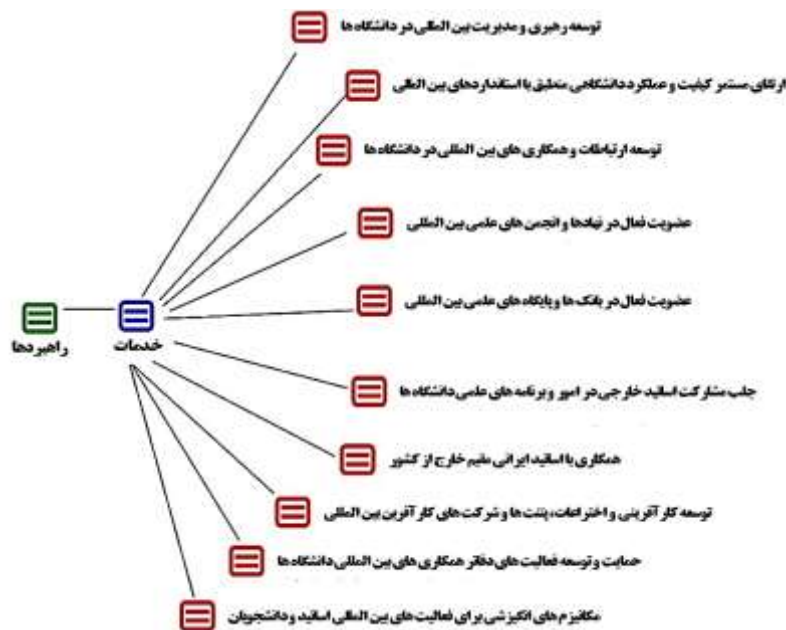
توسعه رهبری و مدیریت بین المللی در دانشگاه ها

ارتقای مستمر کیفیت و عملکرد دانشگاهی منطبق با استانداردهای بین المللی

توسعه ارتباطات و همکاری های بین المللی در دانشگاه ها

عضویت فعال در نهادها و انجمن های علمی بین المللی

عضویت فعال در بانک ها و پایگاه های علمی بین المللی

جلب مشارکت اساتید خارجی در امور و برنامه های علمی دانشگاه ها

همکاری با اساتید ایرانی مقیم خارج از کشور

توسعه کار آفرینی و اختراعات، پتنت ها و شرکت های کار آفرین بین المللی

حمایت و توسعه فعالیت های دفاتر همکاری های بین المللی دانشگاه ها

مکانیزم های انگیزشی برای فعالیت های بین المللی اساتید و دانشجویان

خدمات

راهبردها